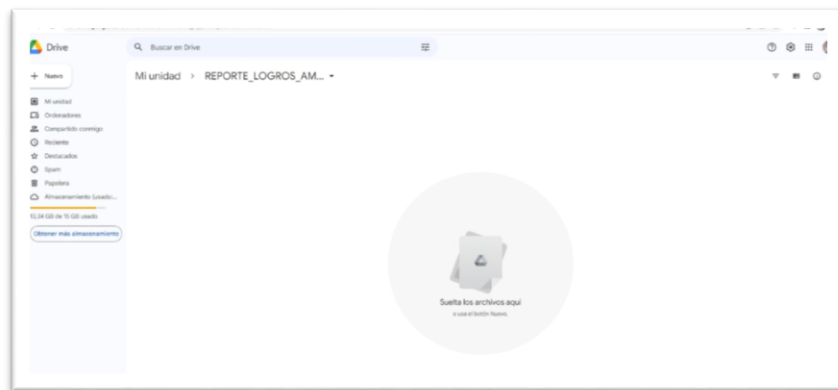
Drive

Buscar en Drive

+ Nuevo

Mi unidad
Ordenadores
Compartido conmigo
Reciente
Destacados
Spam
Papelera
Almacenamiento (usado...

13,34 GB de 15 GB usado

Obtener más almacenamiento

Mi unidad > REPORTE_LOGROS_AM...

Suelta los archivos aquí
o usa el botón Nuevo.